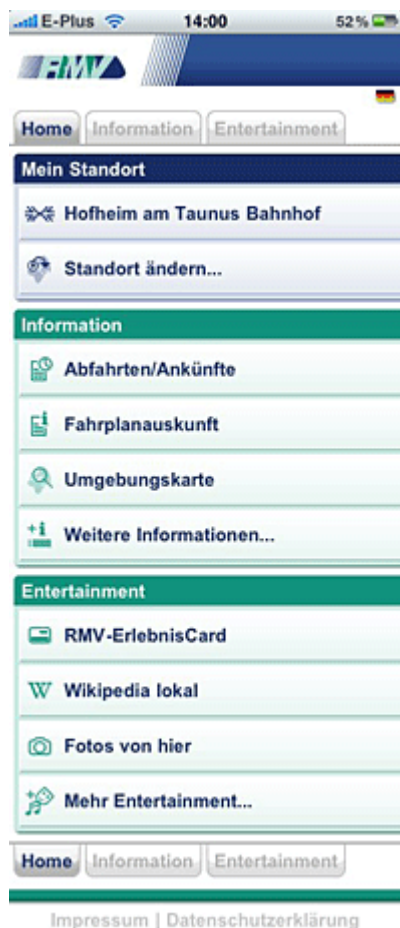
E-Plus 14:00 52 %

RMV

Home Information Entertainment

Mein Standort

Hofheim am Taunus Bahnhof

Standort ändern...

Information

Abfahrten/Ankünfte

Fahrplanauskunft

Umgebungskarte

Weitere Informationen...

Entertainment

RMV-ErlebnisCard

W Wikipedia lokal

Fotos von hier

Mehr Entertainment...

Home Information Entertainment

Impressum | Datenschutzerklärung